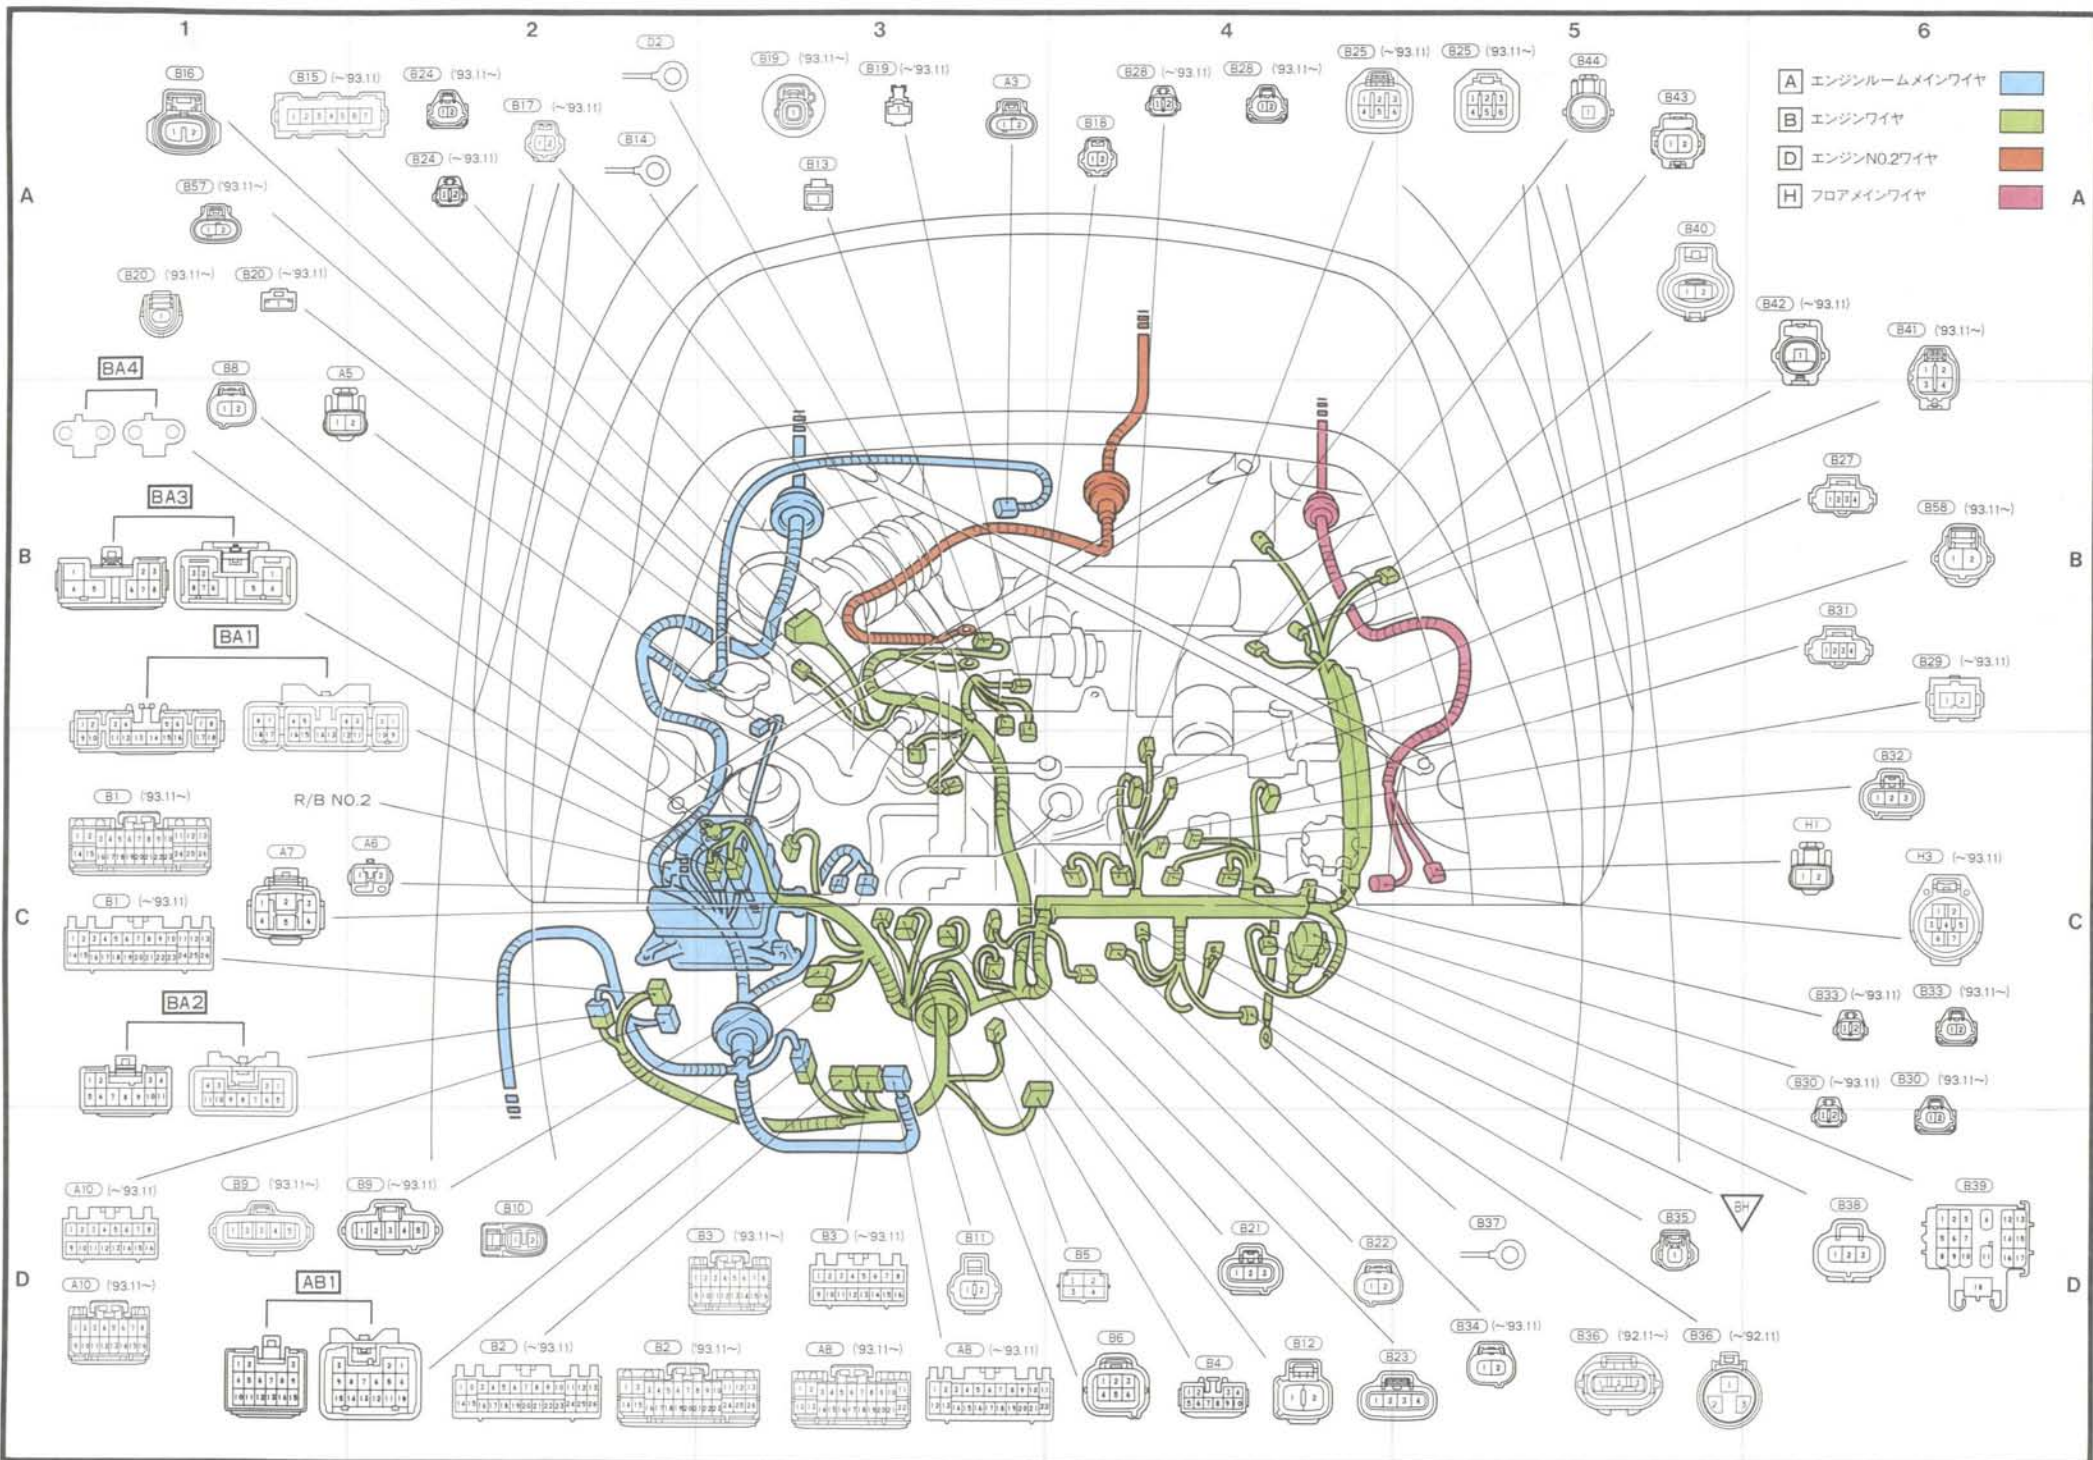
1 2 3 4 5 6

A B C D

A エンジンルームメインワイヤ
B エンジンワイヤ
D エンジンNO.2ワイヤ
H フロアメインワイヤ

B16
B15 (~'93.11)
B24 ('93.11~)
B24 (~'93.11)
D2
B17 (~'93.11)
B14
B19 ('93.11~)
B19 (~'93.11)
B13
A3
B18
B28 (~'93.11)
B28 ('93.11~)
B25 (~'93.11)
B25 ('93.11~)
B44
B43
B40
B42 (~'93.11)
B41 ('93.11~)
B57 ('93.11~)
B20 ('93.11~)
B20 (~'93.11)
BA4
B8
A5
BA3
BA1
B27
B58 ('93.11~)
B31
B29 (~'93.11)
B32
B1 ('93.11~)
R/B NO.2
A7
A6
B1 (~'93.11)
H1
H3 (~'93.11)
BA2
B33 (~'93.11)
B33 ('93.11~)
B30 (~'93.11)
B30 ('93.11~)
A10 (~'93.11)
A10 ('93.11~)
B9 ('93.11~)
B9 (~'93.11)
B10
AB1
B3 ('93.11~)
B3 (~'93.11)
B11
B5
B21
B22
B37
B35
BH
B38
B39
B2 (~'93.11)
B2 ('93.11~)
A8 ('93.11~)
A8 (~'93.11)
B6
B4
B12
B23
B34 (~'93.11)
B36 ('92.11~)
B36 (~'92.11)